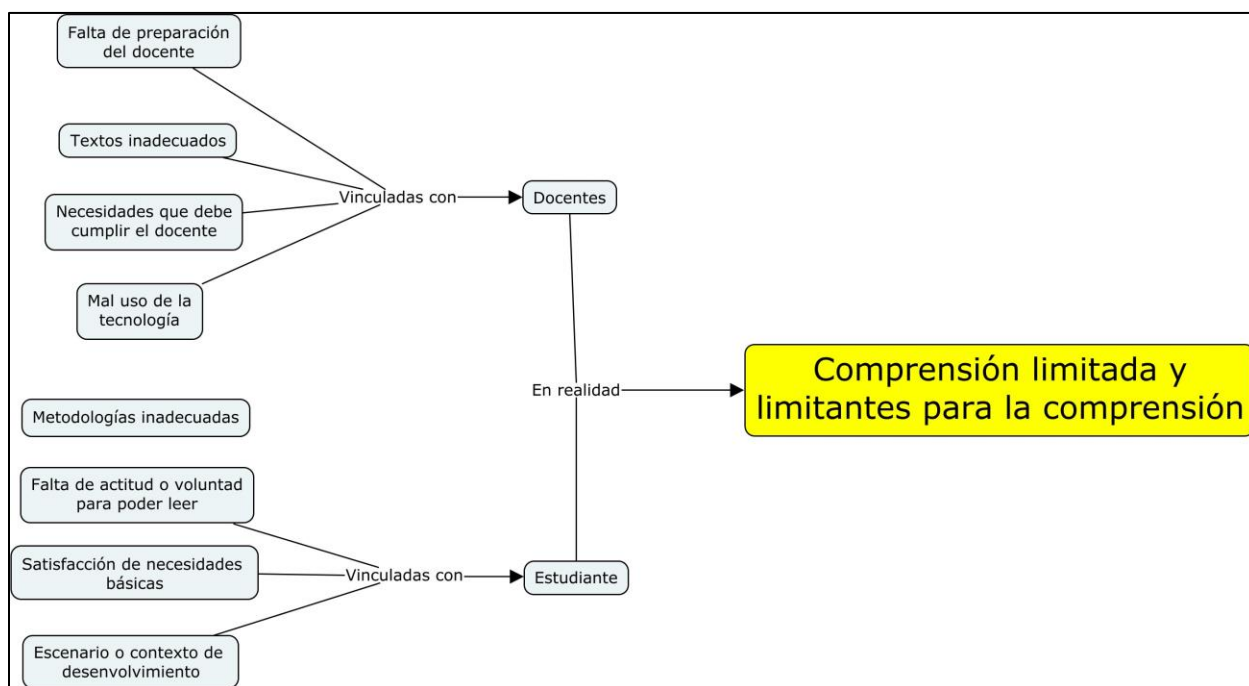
Falta de preparación del docente

Textos inadecuados

Necesidades que debe cumplir el docente

Mal uso de la tecnología

Vinculadas con

Docentes

En realidad

Comprensión limitada y limitantes para la comprensión

Metodologías inadecuadas

Falta de actitud o voluntad para poder leer

Satisfacción de necesidades básicas

Escenario o contexto de desenvolvimiento

Vinculadas con

Estudiante